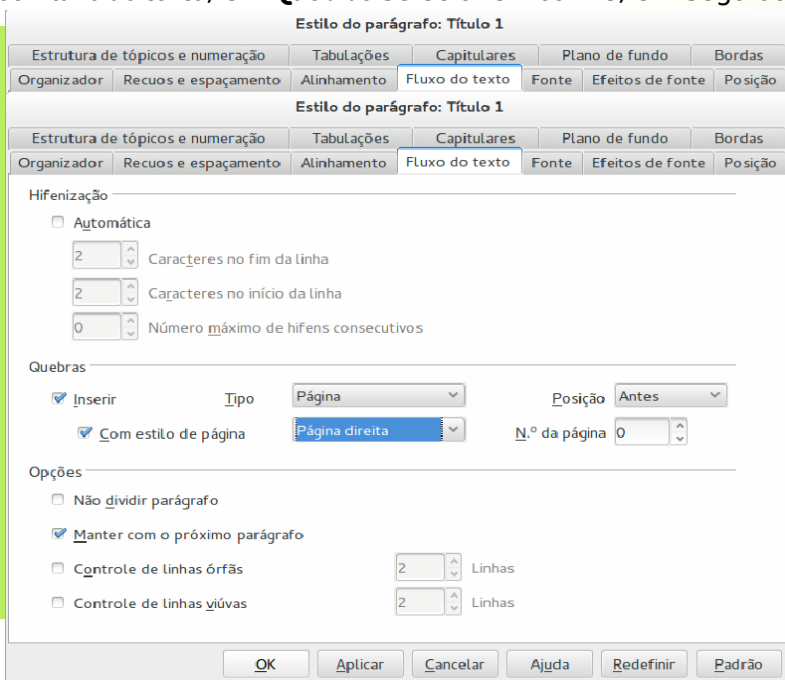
Estilo do parágrafo: Título 1

Estrutura de tópicos e numeração | Tabulações | Capitulares | Plano de fundo | Bordas
Organizador | Recuos e espaçamento | Alinhamento | Fluxo do texto | Fonte | Efeitos de fonte | Posição

Estilo do parágrafo: Título 1

Estrutura de tópicos e numeração | Tabulações | Capitulares | Plano de fundo | Bordas
Organizador | Recuos e espaçamento | Alinhamento | Fluxo do texto | Fonte | Efeitos de fonte | Posição

Hifenização

Automática

2 Caracteres no fim da linha

2 Caracteres no início da linha

0 Número máximo de hifens consecutivos

Quebras

Inserir Tipo Página Posição Antes

Com estilo de página Página direita N.º da página 0

Opções

Não dividir parágrafo

Manter com o próximo parágrafo

Controle de linhas órfãs 2 Linhas

Controle de linhas viúvas 2 Linhas

OK Aplicar Cancelar Ajuda Redefinir Padrão